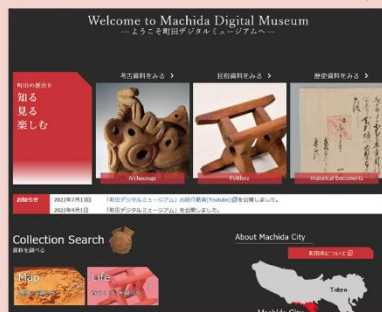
Welcome to Machida Digital Museum
—ようこそ町田デジタルミュージアムへ—

町田の歴史を
知る
見る
楽しむ

考古資料をみる >
Archaeology

民俗資料をみる >
Folklore

歴史資料をみる >
Historical Documents

お知らせ
2022年7月13日 「町田デジタルミュージアム」の紹介動画(YouTube)を公開しました。
2022年4月1日 「町田デジタルミュージアム」を公開しました。

Collection Search
資料を調べる

Map
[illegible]

Life
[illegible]

About Machida City
町田市について >

Tokyo
Machida City